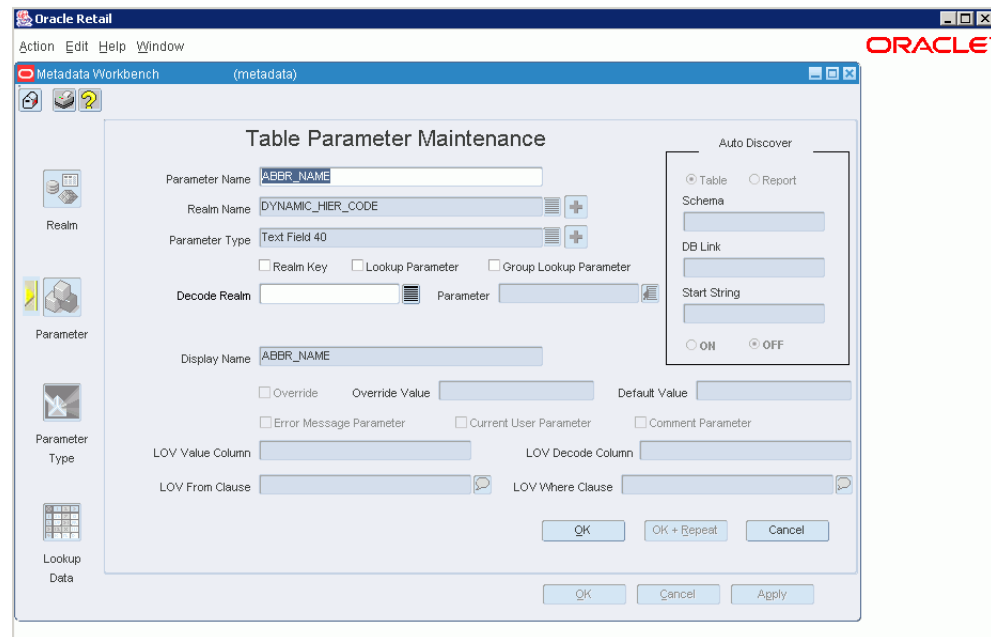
Oracle Retail

Action Edit Help Window

ORACLE

Metadata Workbench (metadata)

Table Parameter Maintenance

Realm

Parameter

Parameter Type

Lookup Data

Parameter Name ABBR_NAME

Realm Name DYNAMIC_HIER_CODE

Parameter Type Text Field 40

Realm Key Lookup Parameter Group Lookup Parameter

Decode Realm Parameter

Display Name ABBR_NAME

Override Override Value Default Value

Error Message Parameter Current User Parameter Comment Parameter

LOV Value Column LOV Decode Column

LOV From Clause LOV Where Clause

Auto Discover

Table Report

Schema

DB Link

Start String

ON OFF

OK OK + Repeat Cancel

OK Cancel Apply